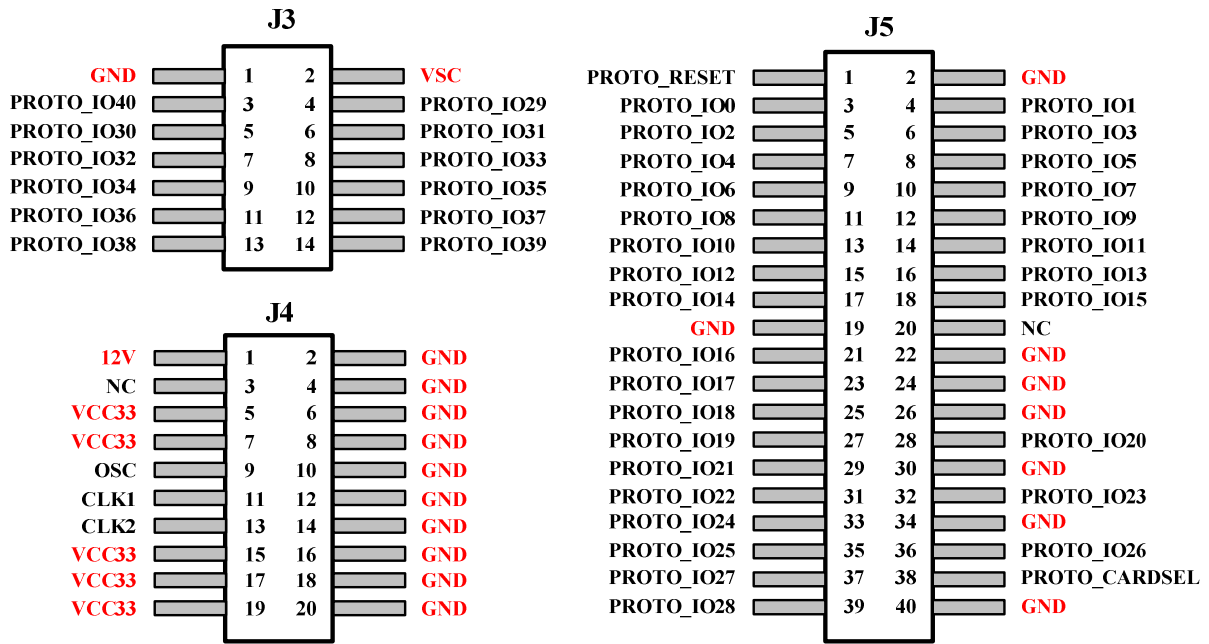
J3

| | | | |
|---|---|---|---|
| GND | 1 | 2 | VSC |
| PROTO_IO40 | 3 | 4 | PROTO_IO29 |
| PROTO_IO30 | 5 | 6 | PROTO_IO31 |
| PROTO_IO32 | 7 | 8 | PROTO_IO33 |
| PROTO_IO34 | 9 | 10 | PROTO_IO35 |
| PROTO_IO36 | 11 | 12 | PROTO_IO37 |
| PROTO_IO38 | 13 | 14 | PROTO_IO39 |

J4

| | | | |
|---|---|---|---|
| 12V | 1 | 2 | GND |
| NC | 3 | 4 | GND |
| VCC33 | 5 | 6 | GND |
| VCC33 | 7 | 8 | GND |
| OSC | 9 | 10 | GND |
| CLK1 | 11 | 12 | GND |
| CLK2 | 13 | 14 | GND |
| VCC33 | 15 | 16 | GND |
| VCC33 | 17 | 18 | GND |
| VCC33 | 19 | 20 | GND |

J5

| | | | |
|---|---|---|---|
| PROTO_RESET | 1 | 2 | GND |
| PROTO_IO0 | 3 | 4 | PROTO_IO1 |
| PROTO_IO2 | 5 | 6 | PROTO_IO3 |
| PROTO_IO4 | 7 | 8 | PROTO_IO5 |
| PROTO_IO6 | 9 | 10 | PROTO_IO7 |
| PROTO_IO8 | 11 | 12 | PROTO_IO9 |
| PROTO_IO10 | 13 | 14 | PROTO_IO11 |
| PROTO_IO12 | 15 | 16 | PROTO_IO13 |
| PROTO_IO14 | 17 | 18 | PROTO_IO15 |
| GND | 19 | 20 | NC |
| PROTO_IO16 | 21 | 22 | GND |
| PROTO_IO17 | 23 | 24 | GND |
| PROTO_IO18 | 25 | 26 | GND |
| PROTO_IO19 | 27 | 28 | PROTO_IO20 |
| PROTO_IO21 | 29 | 30 | GND |
| PROTO_IO22 | 31 | 32 | PROTO_IO23 |
| PROTO_IO24 | 33 | 34 | GND |
| PROTO_IO25 | 35 | 36 | PROTO_IO26 |
| PROTO_IO27 | 37 | 38 | PROTO_CARDSEL |
| PROTO_IO28 | 39 | 40 | GND |